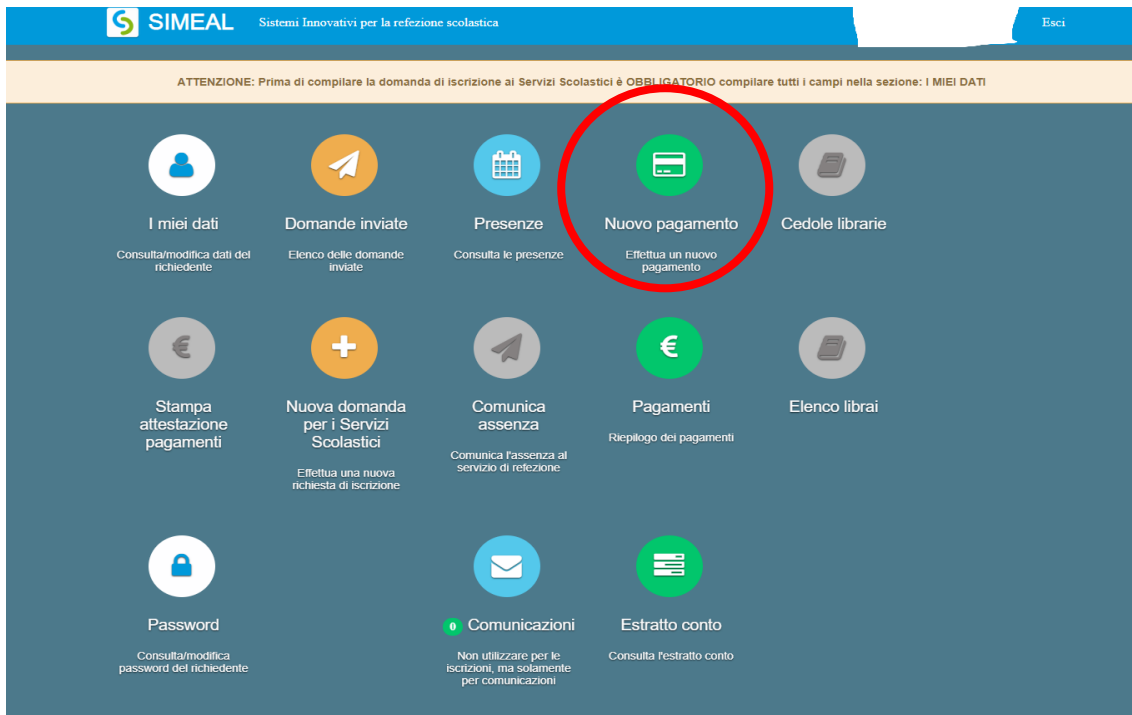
SIMEAL Sistemi Innovativi per la refezione scolastica

Esci

ATTENZIONE: Prima di compilare la domanda di iscrizione ai Servizi Scolastici è OBBLIGATORIO compilare tutti i campi nella sezione: I MIEI DATI

I miei dati
Consulta/modifica dati del richiedente

Domande inviate
Elenco delle domande inviate

Presenze
Consulta le presenze

Nuovo pagamento
Effettua un nuovo pagamento

Cedole librarie

€
Stampa attestazione pagamenti

Nuova domanda per i Servizi Scolastici
Effettua una nuova richiesta di iscrizione

Comunica assenza
Comunica l'assenza al servizio di refezione

€
Pagamenti
Riepilogo dei pagamenti

Elenco librai

Password
Consulta/modifica password del richiedente

0 Comunicazioni
Non utilizzare per le iscrizioni, ma solamente per comunicazioni

Estratto conto
Consulta l'estratto conto